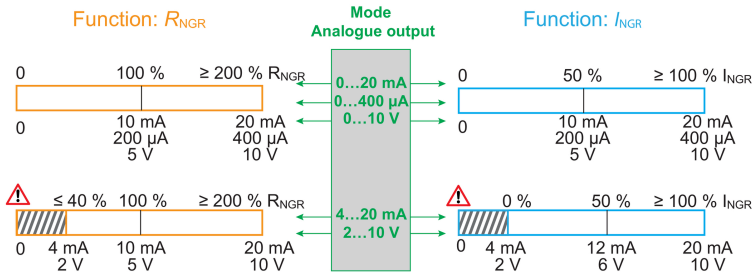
Function: $R_{NGR}$

Mode
Analogue output

Function: $I_{NGR}$

0 100 % ≥ 200 % $R_{NGR}$

0 10 mA 200 µA 5 V 20 mA 400 µA 10 V

0…20 mA
0…400 µA
0…10 V

0 50 % ≥ 100 % $I_{NGR}$

0 10 mA 200 µA 5 V 20 mA 400 µA 10 V

≤ 40 % 100 % ≥ 200 % $R_{NGR}$

0 4 mA 2 V 10 mA 5 V 20 mA 10 V

4…20 mA
2…10 V

0 % 50 % ≥ 100 % $I_{NGR}$

0 4 mA 2 V 12 mA 6 V 20 mA 10 V